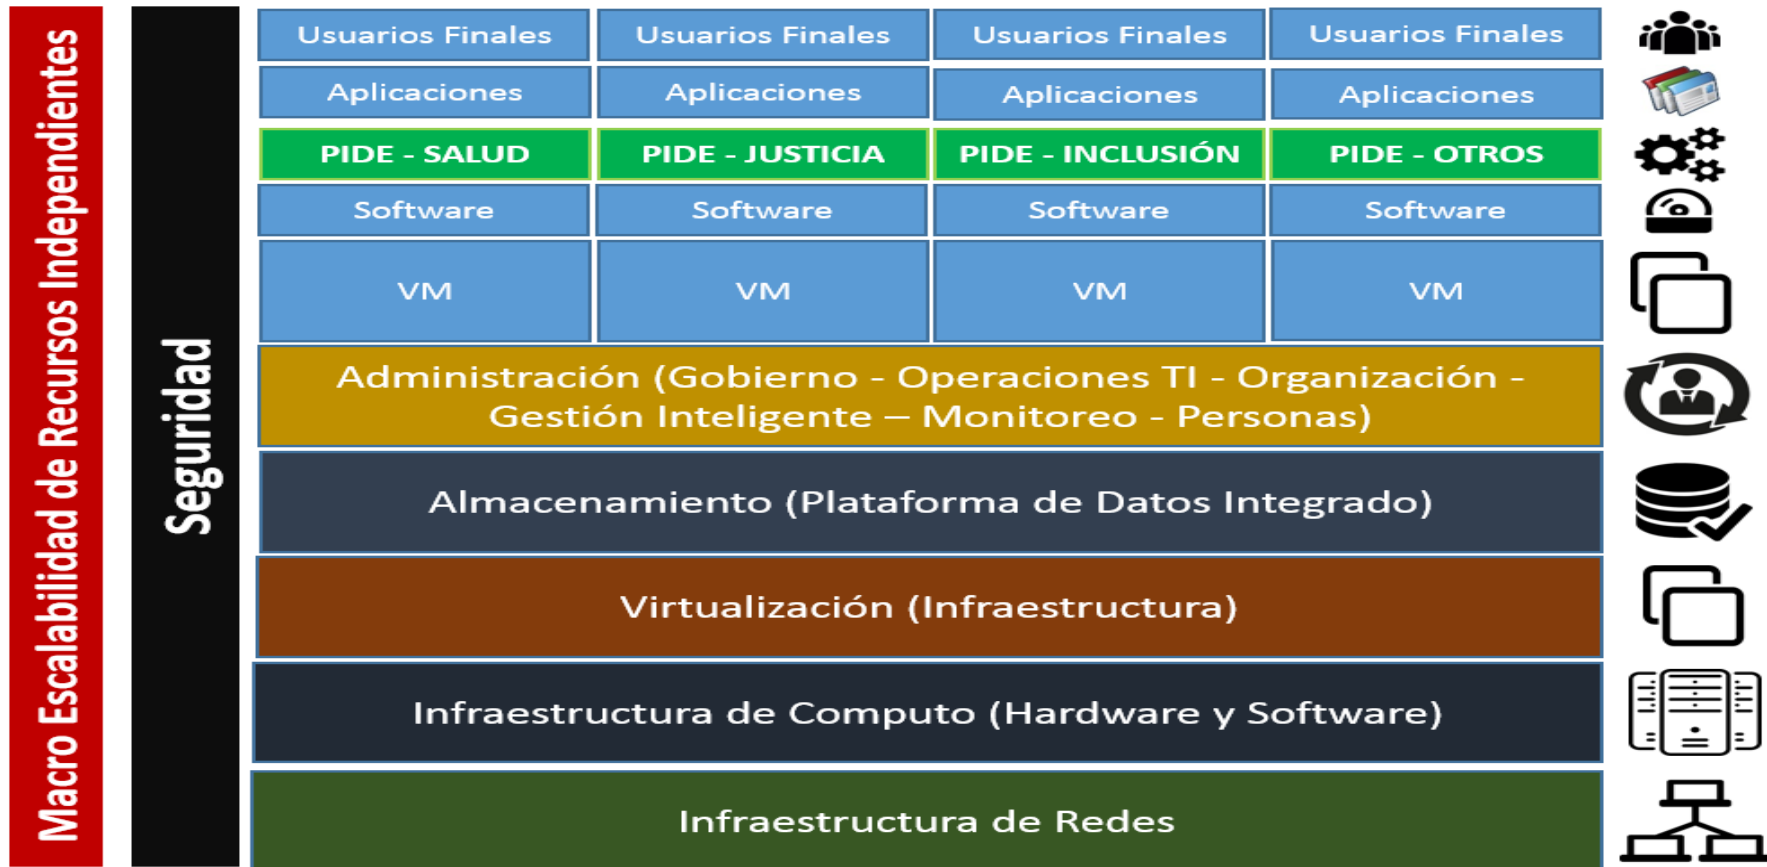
Macro Escalabilidad de Recursos Independientes

Seguridad

| Usuarios Finales | Usuarios Finales | Usuarios Finales | Usuarios Finales |
|---|---|---|---|
| Aplicaciones | Aplicaciones | Aplicaciones | Aplicaciones |
| PIDE - SALUD | PIDE - JUSTICIA | PIDE - INCLUSIÓN | PIDE - OTROS |
| Software | Software | Software | Software |
| VM | VM | VM | VM |

Administración (Gobierno - Operaciones TI - Organización - Gestión Inteligente – Monitoreo - Personas)

Almacenamiento (Plataforma de Datos Integrado)

Virtualización (Infraestructura)

Infraestructura de Computo (Hardware y Software)

Infraestructura de Redes